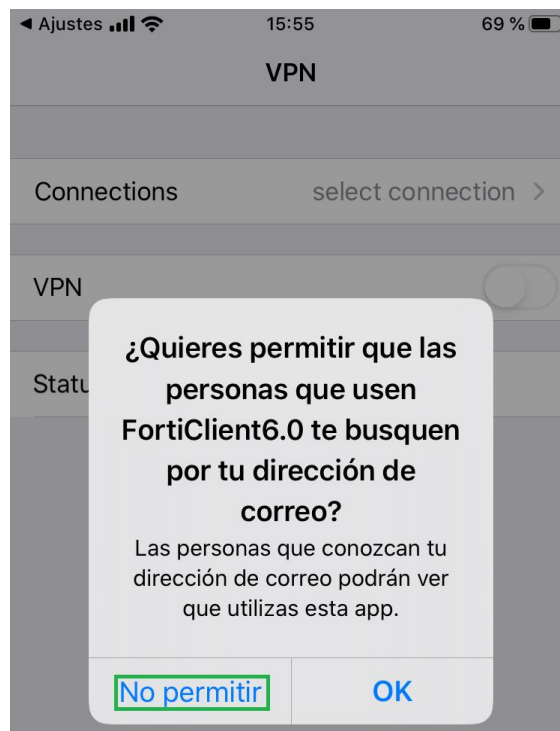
◀ Ajustes 15:55 69 %

VPN

Connections select connection >

VPN

Statu

¿Quieres permitir que las personas que usen FortiClient6.0 te busquen por tu dirección de correo?

Las personas que conozcan tu dirección de correo podrán ver que utilizas esta app.

No permitir OK